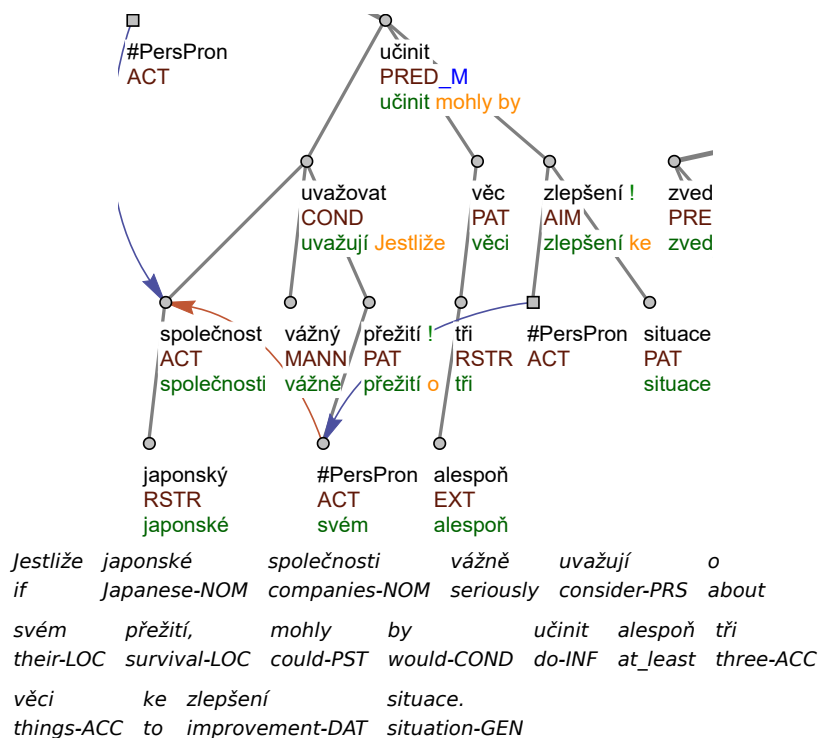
#PersPron
ACT

učinit
PRED_M
učinit mohly by

uvažovat
COND
uvažují Jestliže

věc
PAT
věci

zlepšení !
AIM
zlepšení ke

zved
PRE
zved

společnost
ACT
společnosti

vážný
MANN
vážně

přežití !
PAT
přežití o

tři
RSTR
tři

#PersPron
ACT

situace
PAT
situace

japonský
RSTR
japonské

#PersPron
ACT
svém

alespoň
EXT
alespoň

| Jestliže | japonské | společnosti | vážně | uvažují | o |
|---|---|---|---|---|---|
| if | Japanese-NOM | companies-NOM | seriously | consider-PRS | about |

| svém | přežití, | mohly | by | učinit | alespoň | tři |
|---|---|---|---|---|---|---|
| their-LOC | survival-LOC | could-PST | would-COND | do-INF | at_least | three-ACC |

| věci | ke | zlepšení | situace. |
|---|---|---|---|
| things-ACC | to | improvement-DAT | situation-GEN |